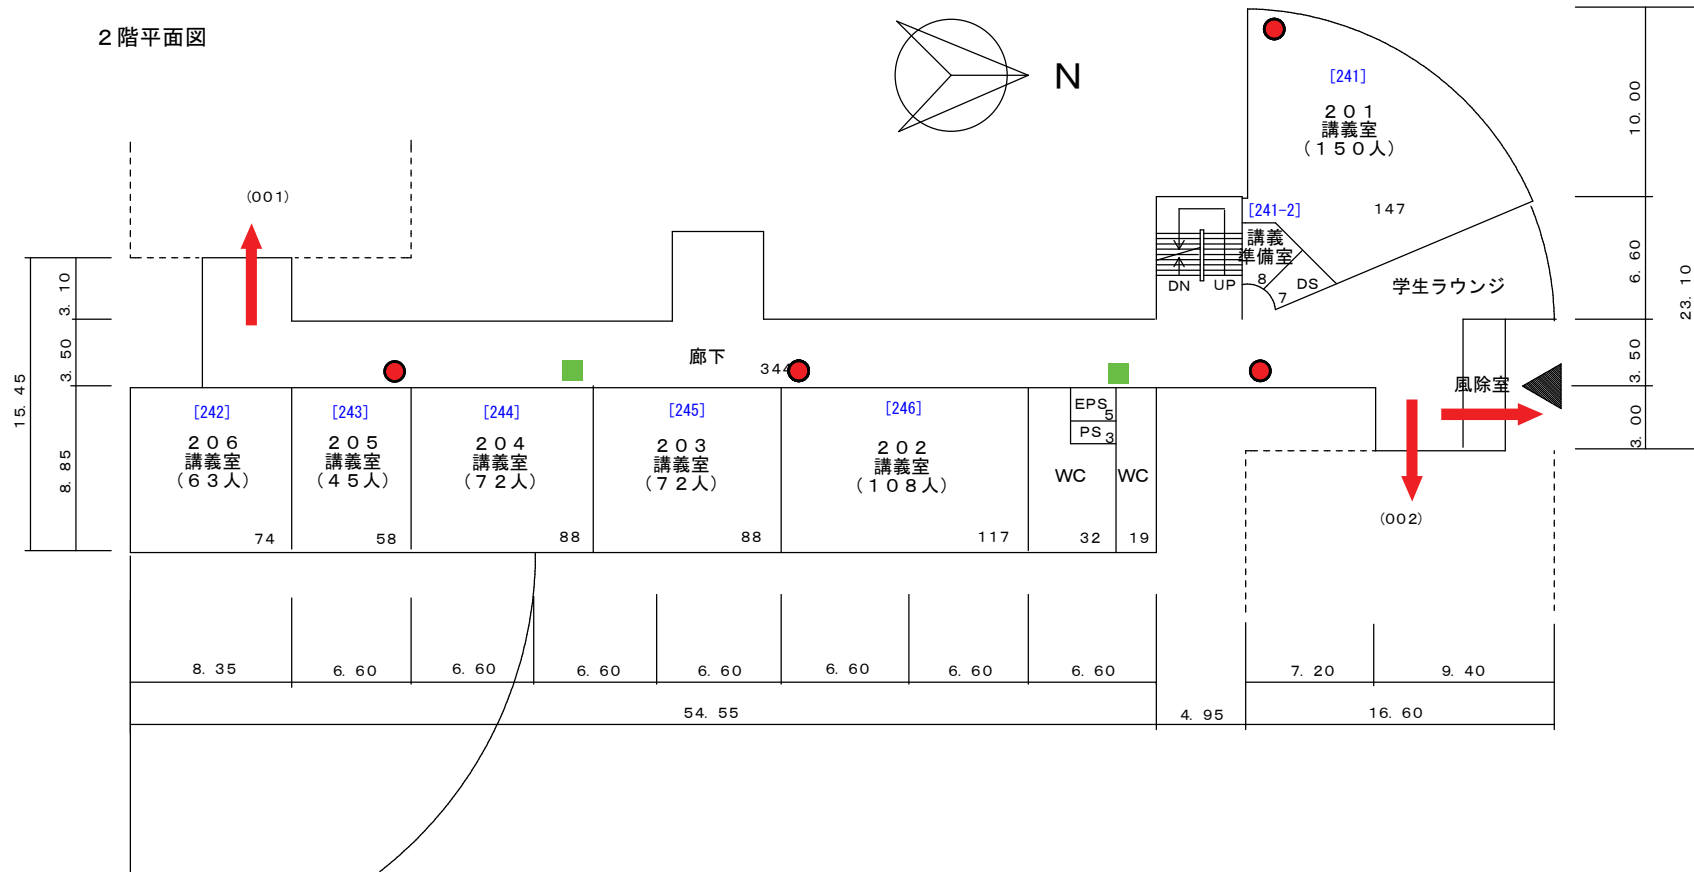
２階平面図

N

[241]
２０１
講義室
（１５０人）

10. 00

[241-2]
講義
準備室

147

8

7

DS

DN

UP

学生ラウンジ

6. 60

23. 10

(001)

3. 10

3. 50

15. 45

8. 85

廊下

344

風除室

3. 50

3. 00

[242]
２０６
講義室
（６３人）

74

[243]
２０５
講義室
（４５人）

58

[244]
２０４
講義室
（７２人）

88

[245]
２０３
講義室
（７２人）

88

[246]
２０２
講義室
（１０８人）

117

EPS 5

PS 3

WC

32

WC

19

(002)

8. 35

6. 60

6. 60

6. 60

6. 60

6. 60

6. 60

6. 60

7. 20

9. 40

54. 55

4. 95

16. 60